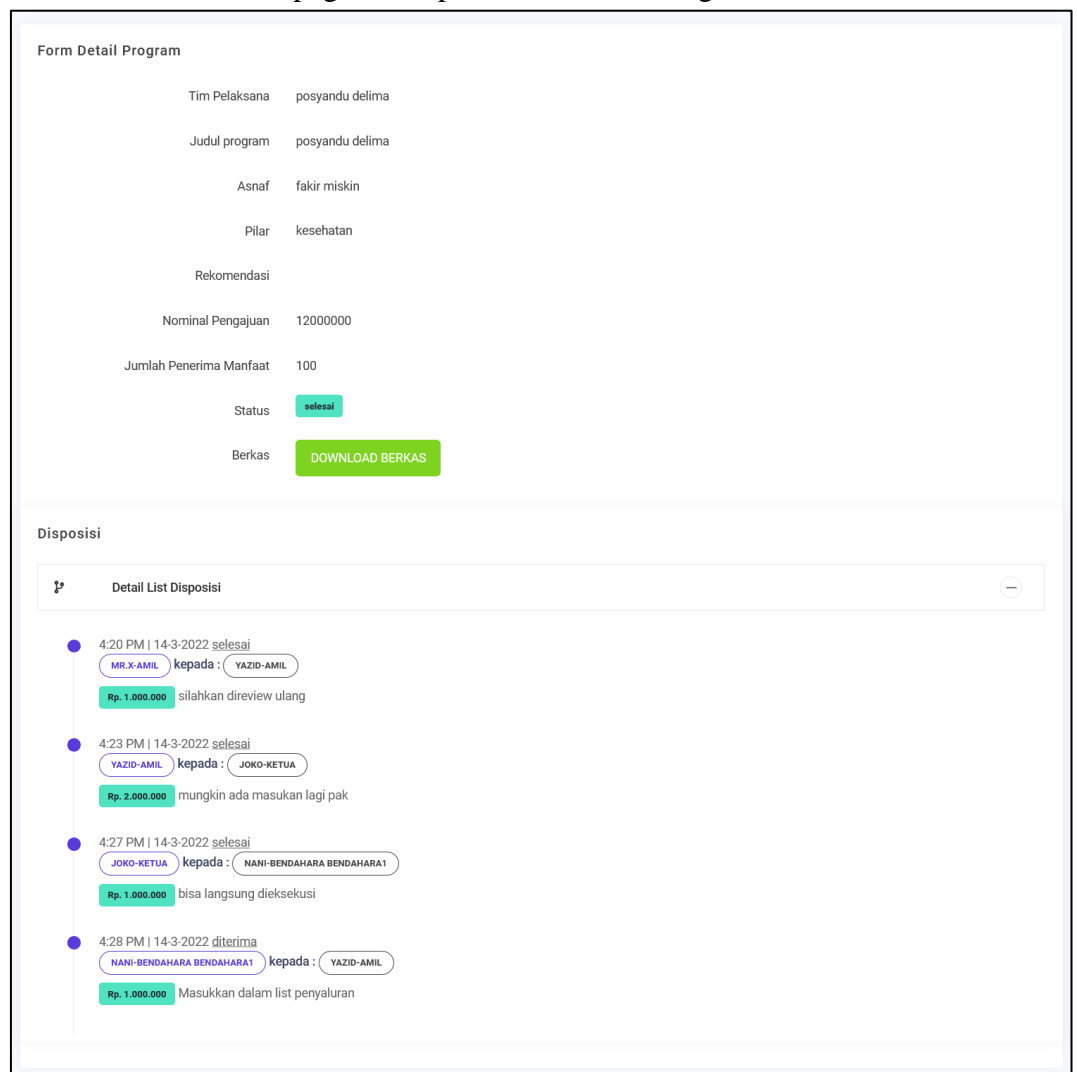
Form Detail Program

Tim Pelaksana posyandu delima

Judul program posyandu delima

Asnaf fakir miskin

Pilar kesehatan

Rekomendasi

Nominal Pengajuan 12000000

Jumlah Penerima Manfaat 100

Status selesai

Berkas DOWNLOAD BERKAS

Disposisi

Detail List Disposisi

4:20 PM | 14-3-2022 selesai
MR.X-AMIL kepada : YAZID-AMIL
Rp. 1.000.000 silahkan direview ulang

4:23 PM | 14-3-2022 selesai
YAZID-AMIL kepada : JOKO-KETUA
Rp. 2.000.000 mungkin ada masukan lagi pak

4:27 PM | 14-3-2022 selesai
JOKO-KETUA kepada : NANI-BENDAHARA BENDAHARA1
Rp. 1.000.000 bisa langsung dieksekusi

4:28 PM | 14-3-2022 diterima
NANI-BENDAHARA BENDAHARA1 kepada : YAZID-AMIL
Rp. 1.000.000 Masukkan dalam list penyaluran